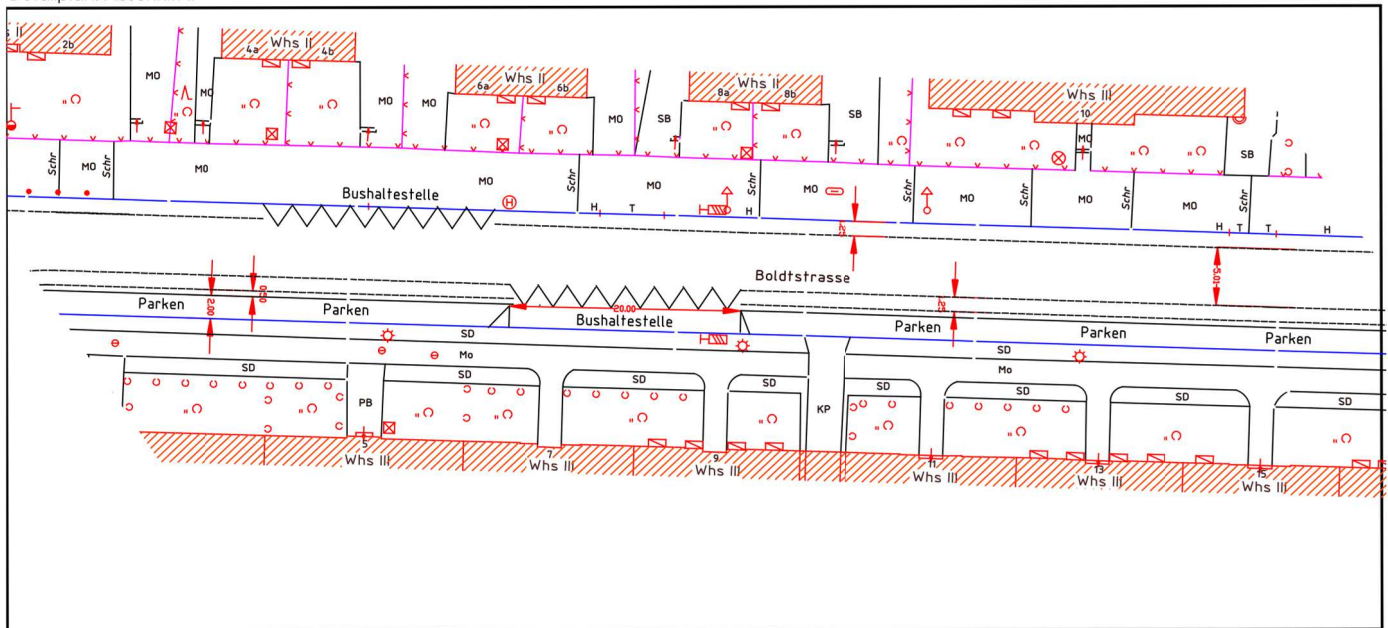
Whs II
2b
4a Whs II 4b
6a Whs II 6b
8a Whs II 8b
Whs III
10
MO
MO
MO
MO
SB
SB
MO
SB
Schr
MO
Schr
MO
MO
Schr
MO
MO
Schr
MO
Schr
MO
Schr
MO
Schr
Bushaltestelle
H
T
H
H
T
T
H
2.50
Boldtstrasse
2.00
2.00
20.00
2.50
5.00
Parken
Parken
Bushaltestelle
Parken
Parken
Parken
SD
SD
Mo
Mo
SD
SD
SD
SD
SD
SD
SD
SD
SD
PB
KP
5
7
9
11
13
15
Whs III
Whs III
Whs III
Whs III
Whs III
Whs III